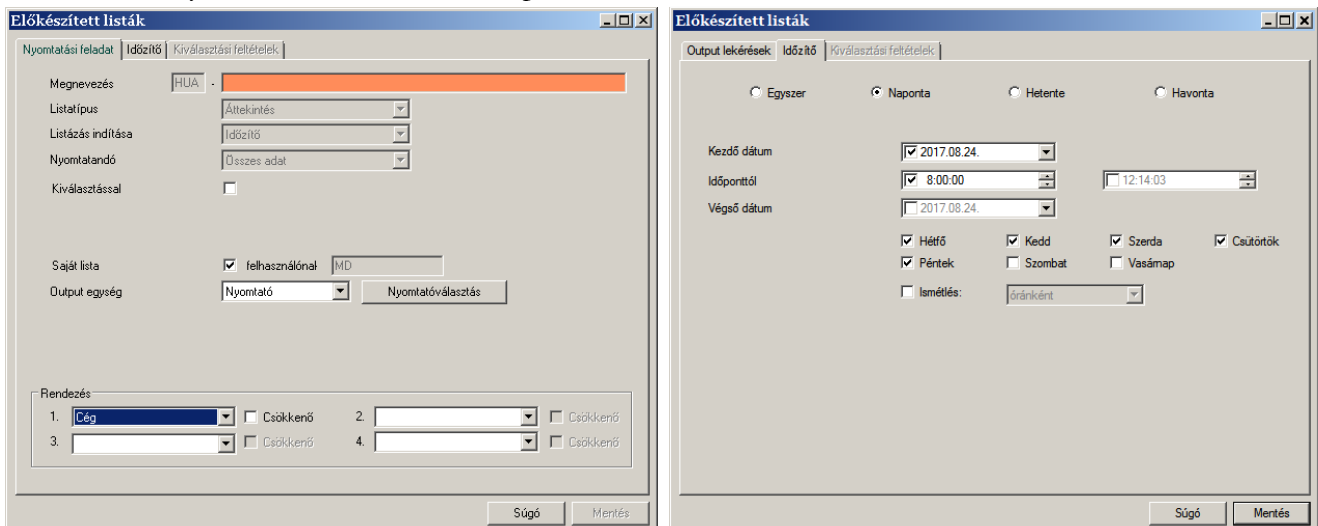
Előkészített listák

Nyomtatási feladat | Időzítő | Kiválasztási feltételek

Megnevezés HUA -
Listatípus Áttekintés
Listázás indítása Időzítő
Nyomtatandó Összes adat
Kiválasztással

Saját lista felhasználónak MD
Output egység Nyomtató Nyomtatóválasztás

Rendezés
1. Cég Csökkenő 2. Csökkenő
3. Csökkenő 4. Csökkenő

Súgó Mentés

Előkészített listák

Output lekérések | Időzítő | Kiválasztási feltételek

Egyszer Naponta Hetente Havonta

Kezdő dátum 2017.08.24.
Időponttól 8:00:00 12:14:03
Végső dátum 2017.08.24.

Hétfő Kedd Szerda Csütörtök
Péntek Szombat Vasárnap
Ismétlés: óránként

Súgó Mentés